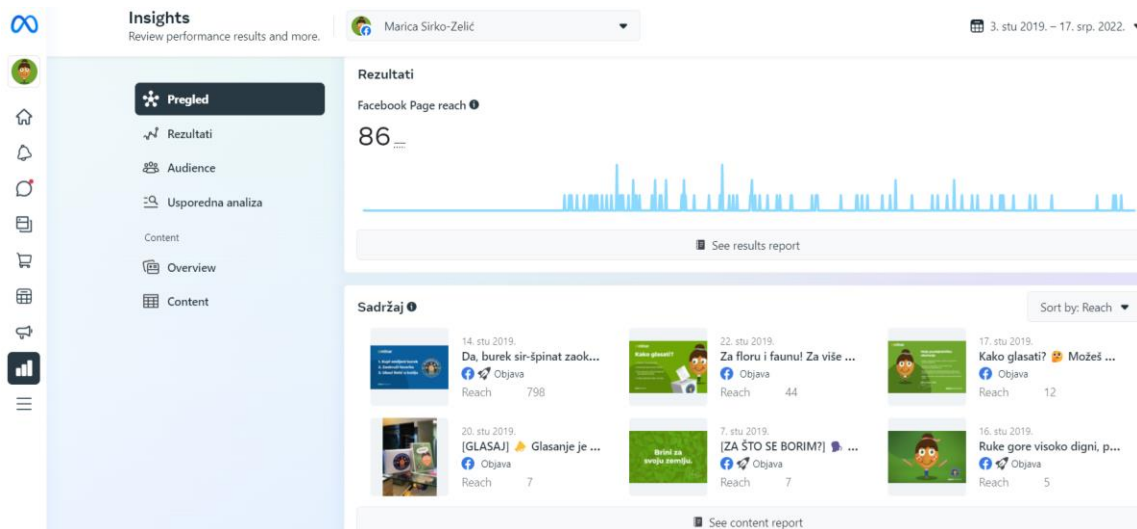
Insights
Review performance results and more.

Marica Sirko-Zelić

3. stu 2019. – 17. srp. 2022.

Pregled
Rezultati
Audience
Usporedna analiza
Content
Overview
Content

Rezultati
Facebook Page reach
86

See results report

Sadržaj
Sort by: Reach

14. stu 2019.
Da, burek sir-špinat zaok...
Objava
Reach 798

22. stu 2019.
Za floru i faunu! Za više ...
Objava
Reach 44

Kako glasati?

17. stu 2019.
Kako glasati? Možeš ...
Objava
Reach 12

20. stu 2019.
[GLASAJ] Glasanje je ...
Objava
Reach 7

Brini za svoju zemlju.

7. stu 2019.
[ZA ŠTO SE BORIM?] ...
Objava
Reach 7

16. stu 2019.
Ruke gore visoko digni, p...
Objava
Reach 5

See content report